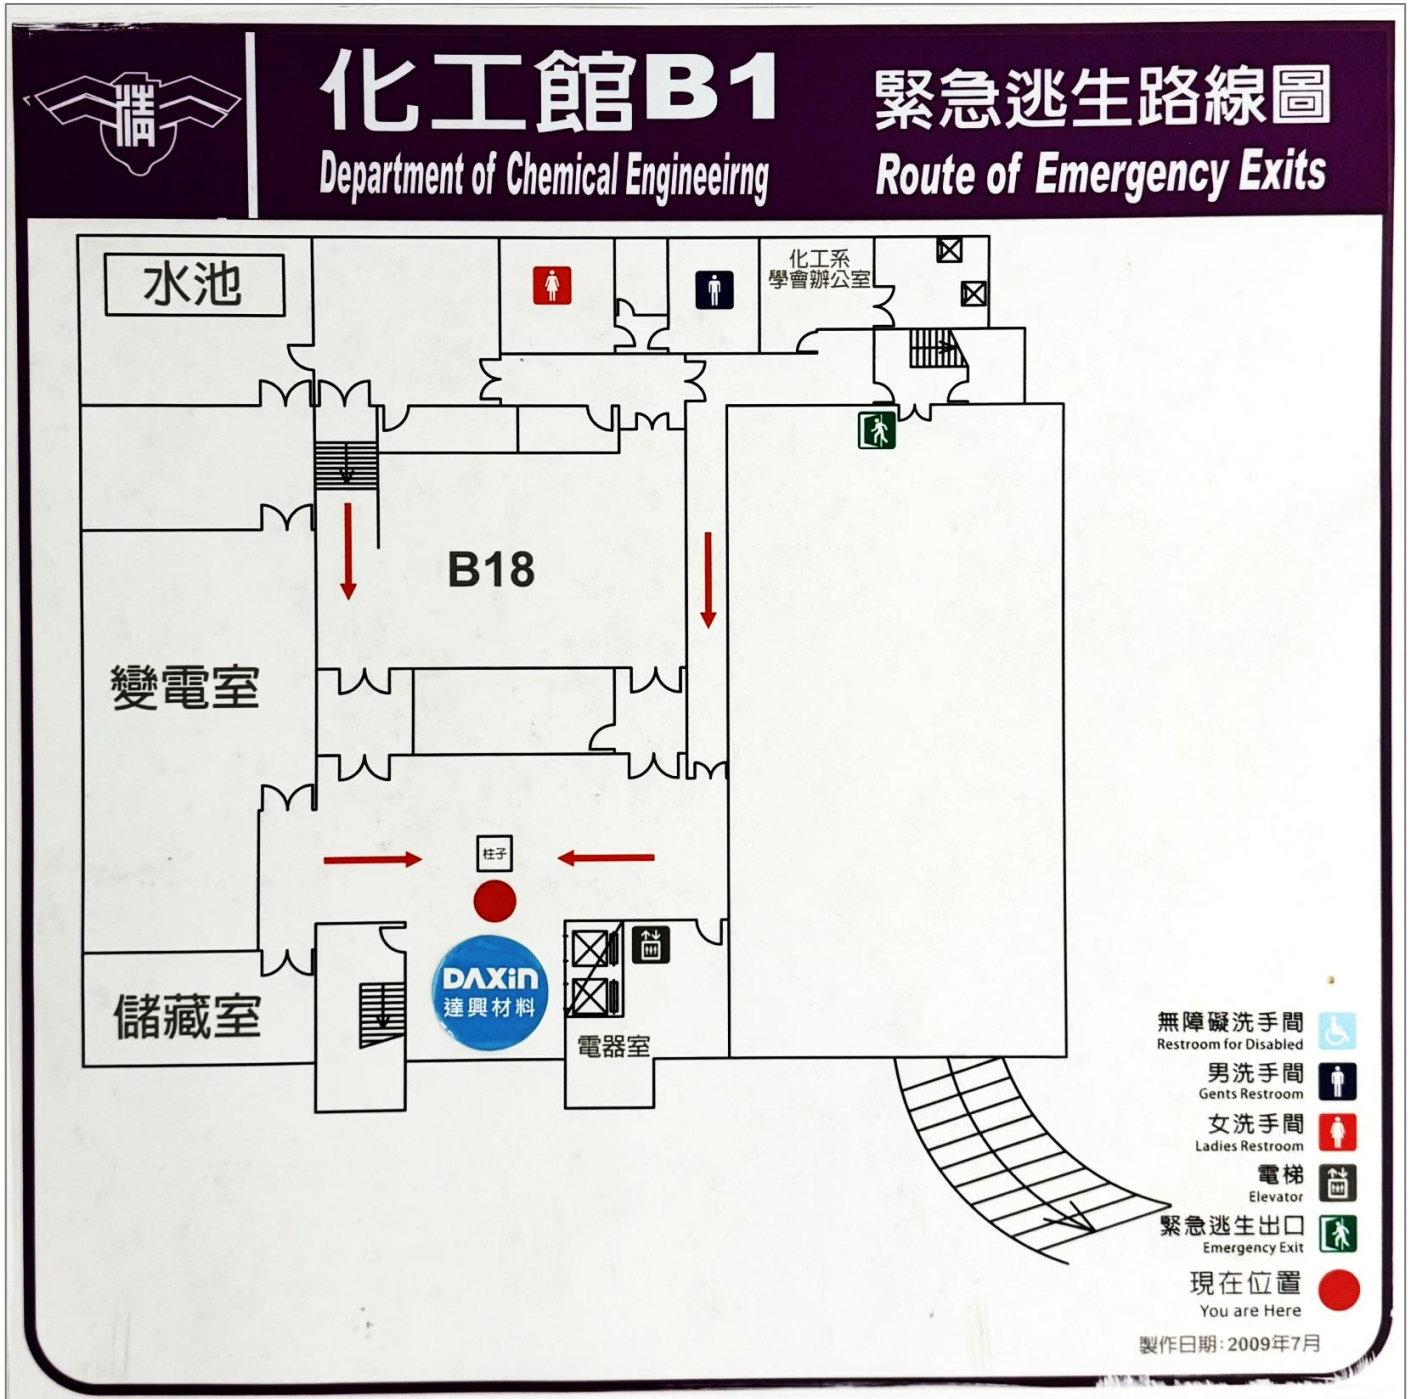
化工館B1
Department of Chemical Engineeirng

緊急逃生路線圖
Route of Emergency Exits

水池

化工系
學會辦公室

B18

變電室

柱子

DAXin
達興材料

儲藏室

電器室

無障礙洗手間
Restroom for Disabled

男洗手間
Gents Restroom

女洗手間
Ladies Restroom

電梯
Elevator

緊急逃生出口
Emergency Exit

現在位置
You are Here

製作日期:2009年7月